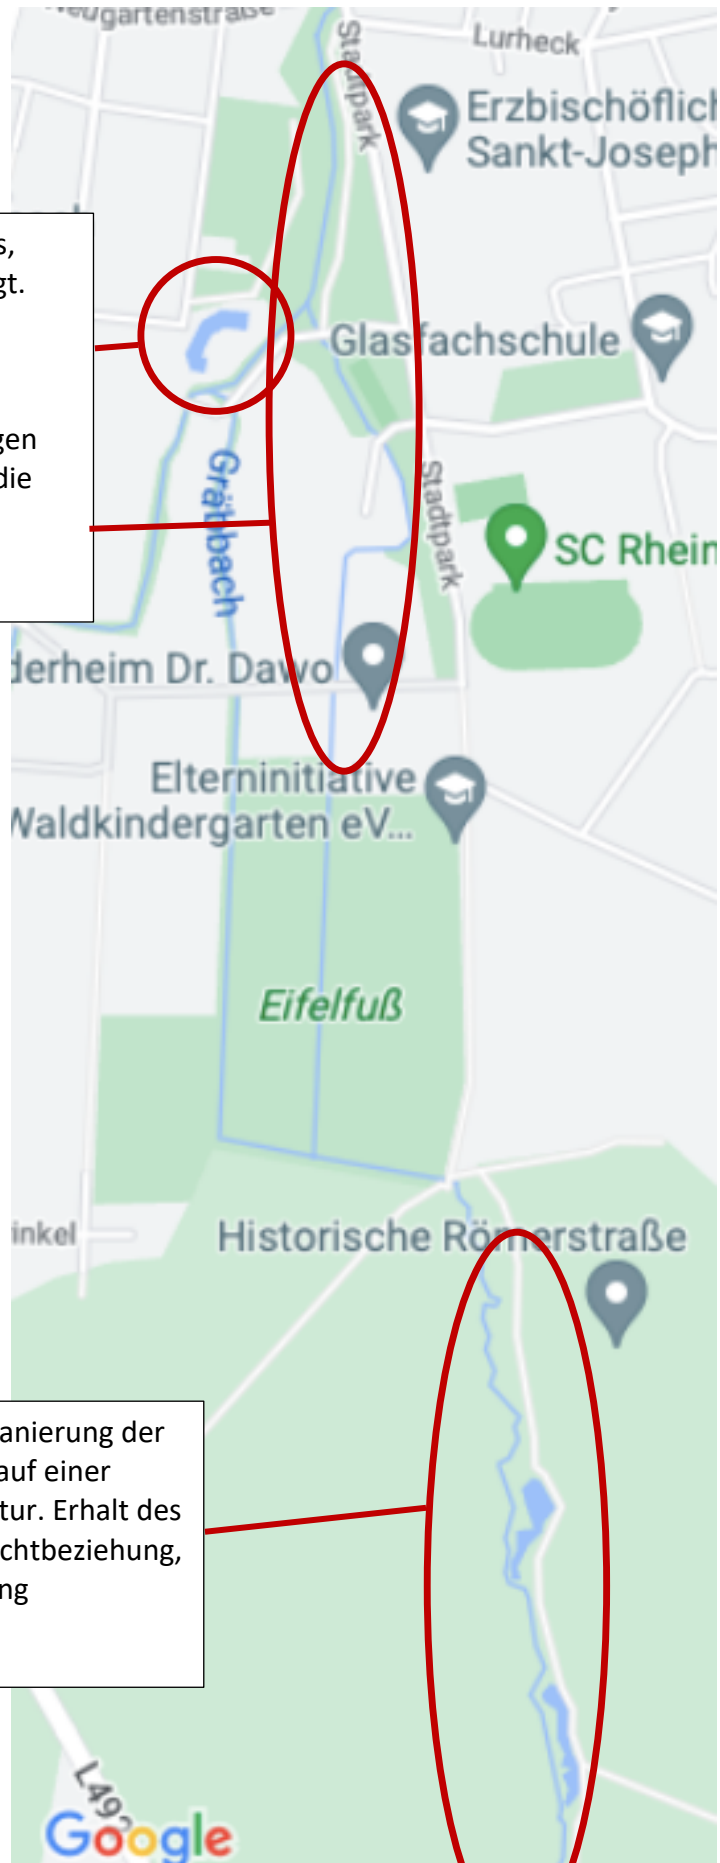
eugartenstraße

Stadtpark

Lurheck

Erzbischöflich

Sankt-Joseph

s,
gt.

gen
die

Glasfachschule

Gräbbach

Stadtpark

SC Rhein

derheim Dr. Dawo

Elterninitiative
Waldkindergarten eV...

Eifelfuß

inkel

Historische Römerstraße

anierung der
auf einer
tur. Erhalt des
chtbeziehung,
ng

L49

Google